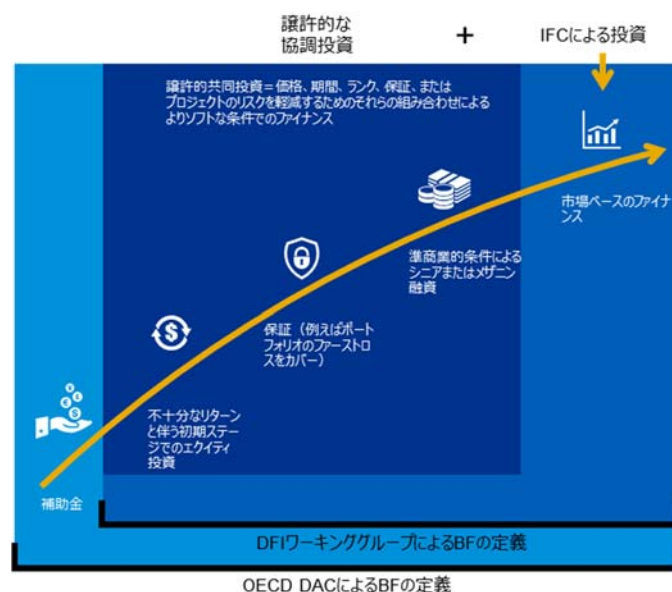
譲許的な
協調投資

+

IFCによる投資

譲許的共同投資＝価格、期間、ランク、保証、または
プロジェクトのリスクを軽減するためのそれらの組み合わせによる
よりソフトな条件でのファイナンス

市場ベースのファイナンス

準商業的条件による
シニアまたはメザニン
融資

保証（例えばポート
フォリオのファーストロ
スをカバー）

不十分なリターン
と伴う初期ステー
ジでのエクイティ
投資

補助金

DFIワーキンググループによるBFの定義

OECD DACによるBFの定義